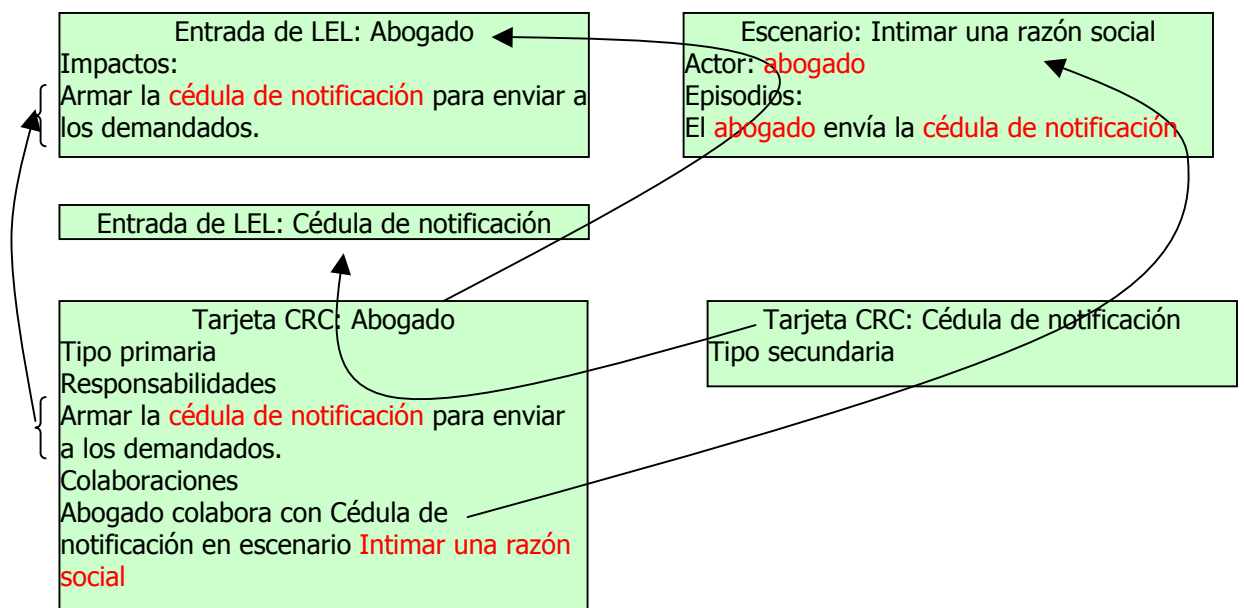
Entrada de LEL: Abogado
Impactos:
Armar la cédula de notificación para enviar a los demandados.

Escenario: Intimar una razón social
Actor: abogado
Episodios:
El abogado envía la cédula de notificación

Entrada de LEL: Cédula de notificación

Tarjeta CRC: Abogado
Tipo primaria
Responsabilidades
Armar la cédula de notificación para enviar a los demandados.
Colaboraciones
Abogado colabora con Cédula de notificación en escenario Intimar una razón social

Tarjeta CRC: Cédula de notificación
Tipo secundaria